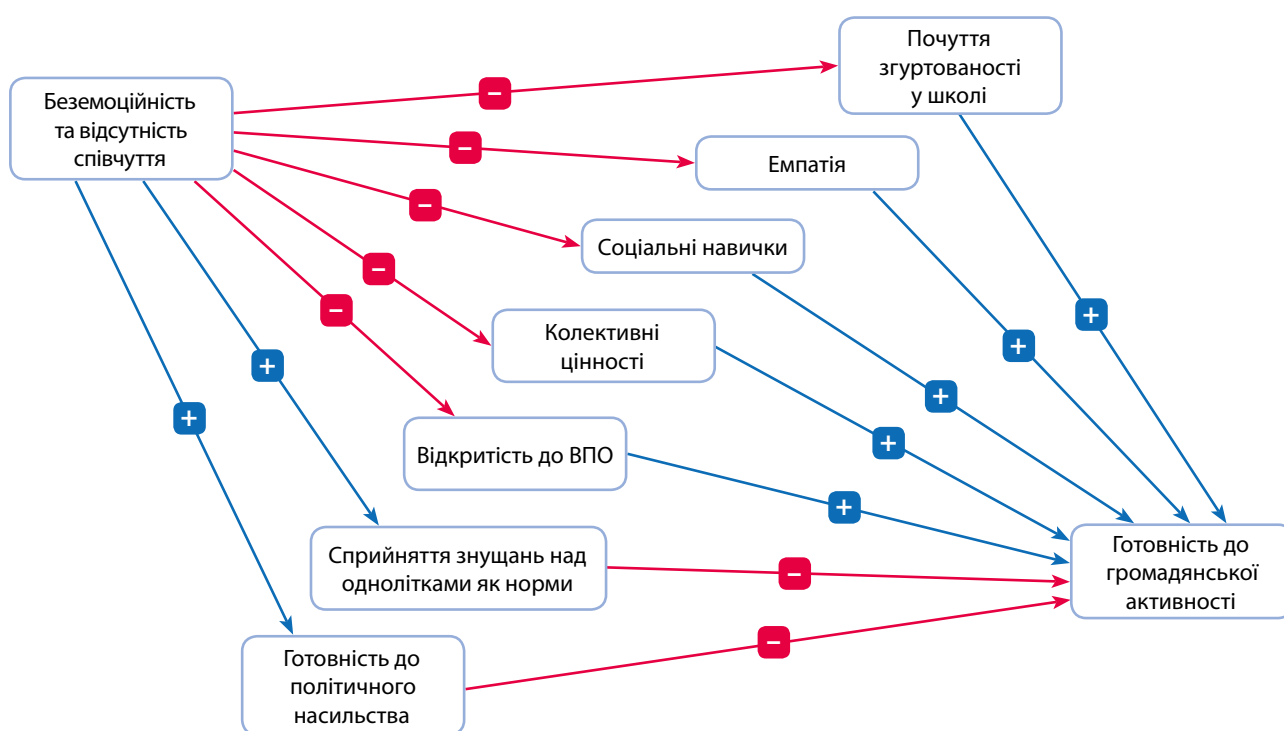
Беземоційність та відсутність співчуття

Почуття згуртованості у школі

Емпатія

Соціальні навички

Колективні цінності

Відкритість до ВПО

Сприйняття знущань над однолітками як норми

Готовність до політичного насильства

Готовність до громадянської активності

−
−
−
−
−
+
+
+
+
+
+
+
−
−